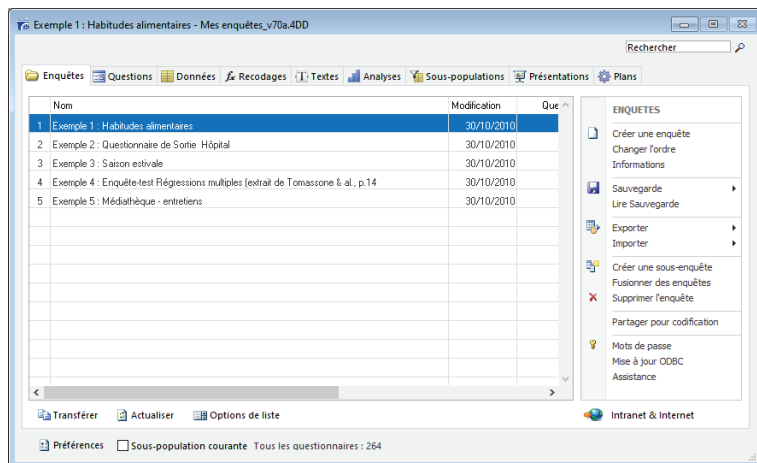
Exemple 1 : Habitudes alimentaires - Mes enquêtes_v70a.4DD

Rechercher

Enquêtes | Questions | Données | Recodages | Textes | Analyses | Sous-populations | Présentations | Plans

| | Nom | Modification | Que |
|---|---|---|---|
| 1 | Exemple 1 : Habitudes alimentaires | 30/10/2010 | |
| 2 | Exemple 2 : Questionnaire de Sortie Hôpital | 30/10/2010 | |
| 3 | Exemple 3 : Saison estivale | 30/10/2010 | |
| 4 | Exemple 4 : Enquête-test Régressions multiples (extrait de Tomassone & al., p.14 | 30/10/2010 | |
| 5 | Exemple 5 : Médiathèque - entretiens | 30/10/2010 | |

ENQUETES
Créer une enquête
Changer l'ordre
Informations
Sauvegarde
Lire Sauvegarde
Exporter
Importer
Créer une sous-enquête
Fusionner des enquêtes
Supprimer l'enquête
Partager pour codification
Mots de passe
Mise à jour ODBC
Assistance

Transférer | Actualiser | Options de liste

Intranet & Internet

Préférences | Sous-population courante | Tous les questionnaires : 264